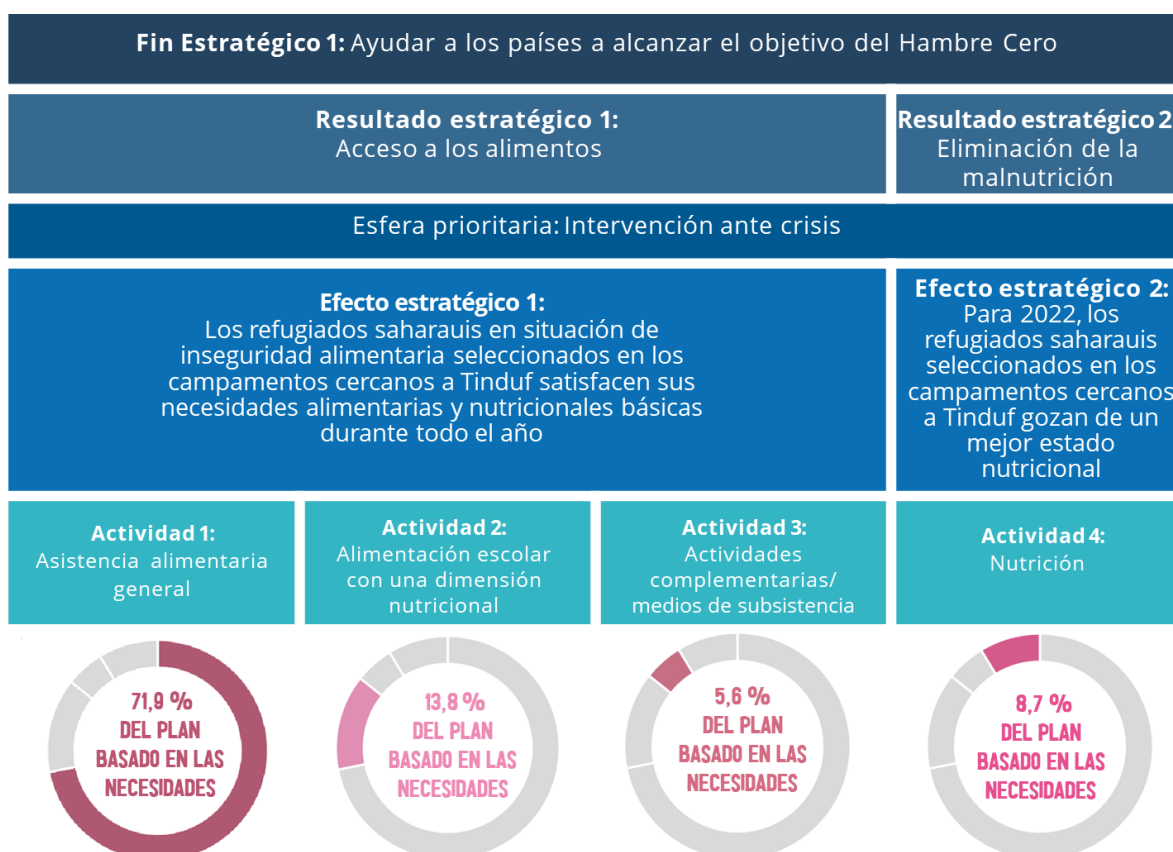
**Fin Estratégico 1:** Ayudar a los países a alcanzar el objetivo del Hambre Cero

**Resultado estratégico 1:**
Acceso a los alimentos

**Resultado estratégico 2**
Eliminación de la malnutrición

Esfera prioritaria: Intervención ante crisis

**Efecto estratégico 1:**
Los refugiados saharauis en situación de inseguridad alimentaria seleccionados en los campamentos cercanos a Tinduf satisfacen sus necesidades alimentarias y nutricionales básicas durante todo el año

**Efecto estratégico 2:**
Para 2022, los refugiados saharauis seleccionados en los campamentos cercanos a Tinduf gozan de un mejor estado nutricional

**Actividad 1:**
Asistencia alimentaria general

**Actividad 2:**
Alimentación escolar con una dimensión nutricional

**Actividad 3:**
Actividades complementarias/ medios de subsistencia

**Actividad 4:**
Nutrición

71,9 %
DEL PLAN BASADO EN LAS NECESIDADES

13,8 %
DEL PLAN BASADO EN LAS NECESIDADES

5,6 %
DEL PLAN BASADO EN LAS NECESIDADES

8,7 %
DEL PLAN BASADO EN LAS NECESIDADES